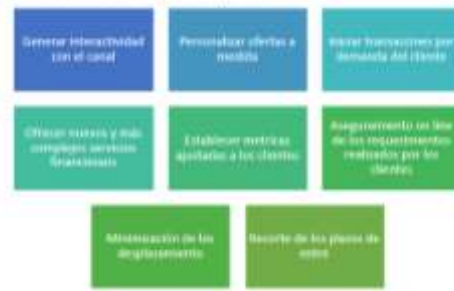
Generar interactividad con el canal

Personalizar ofertas a medida

Iniciar transacciones por demanda del cliente

Ofrecer nuevos y más complejos servicios financieros

Establecer métricas ajustadas a los clientes

Aseguramiento en línea de los requerimientos realizados por los clientes

Minimización de los desplazamiento

Recorte de los plazos de estos